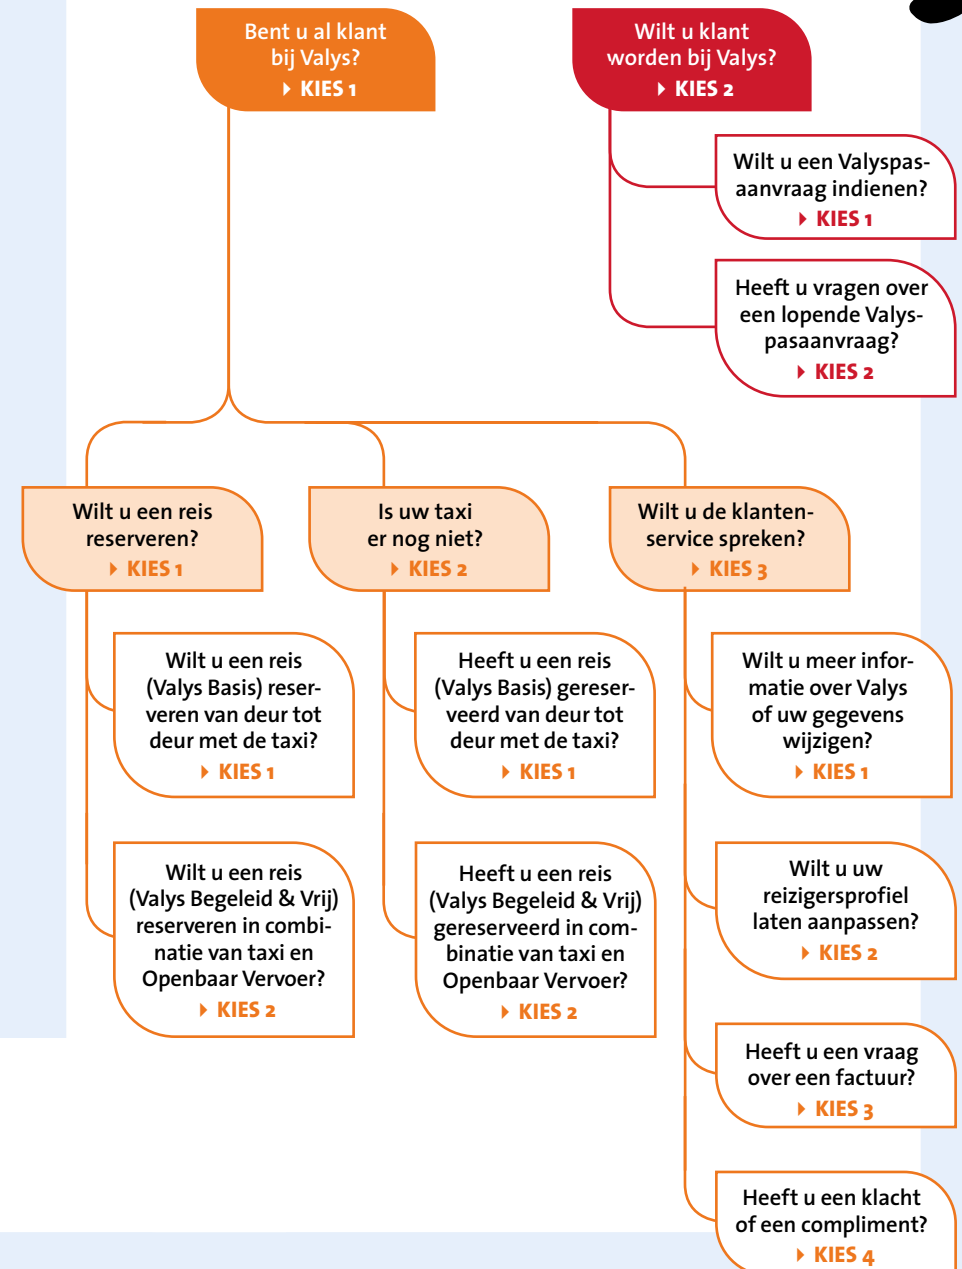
Bent u al klant bij Valys?
KIES 1

Wilt u klant worden bij Valys?
KIES 2

Wilt u een Valyspasaanvraag indienen?
KIES 1

Heeft u vragen over een lopende Valyspasaanvraag?
KIES 2

Wilt u een reis reserveren?
KIES 1

Is uw taxi er nog niet?
KIES 2

Wilt u de klantenservice spreken?
KIES 3

Wilt u een reis (Valys Basis) reserveren van deur tot deur met de taxi?
KIES 1

Heeft u een reis (Valys Basis) gereserveerd van deur tot deur met de taxi?
KIES 1

Wilt u meer informatie over Valys of uw gegevens wijzigen?
KIES 1

Wilt u een reis (Valys Begeleid & Vrij) reserveren in combinatie van taxi en Openbaar Vervoer?
KIES 2

Heeft u een reis (Valys Begeleid & Vrij) gereserveerd in combinatie van taxi en Openbaar Vervoer?
KIES 2

Wilt u uw reizigersprofiel laten aanpassen?
KIES 2

Heeft u een vraag over een factuur?
KIES 3

Heeft u een klacht of een compliment?
KIES 4